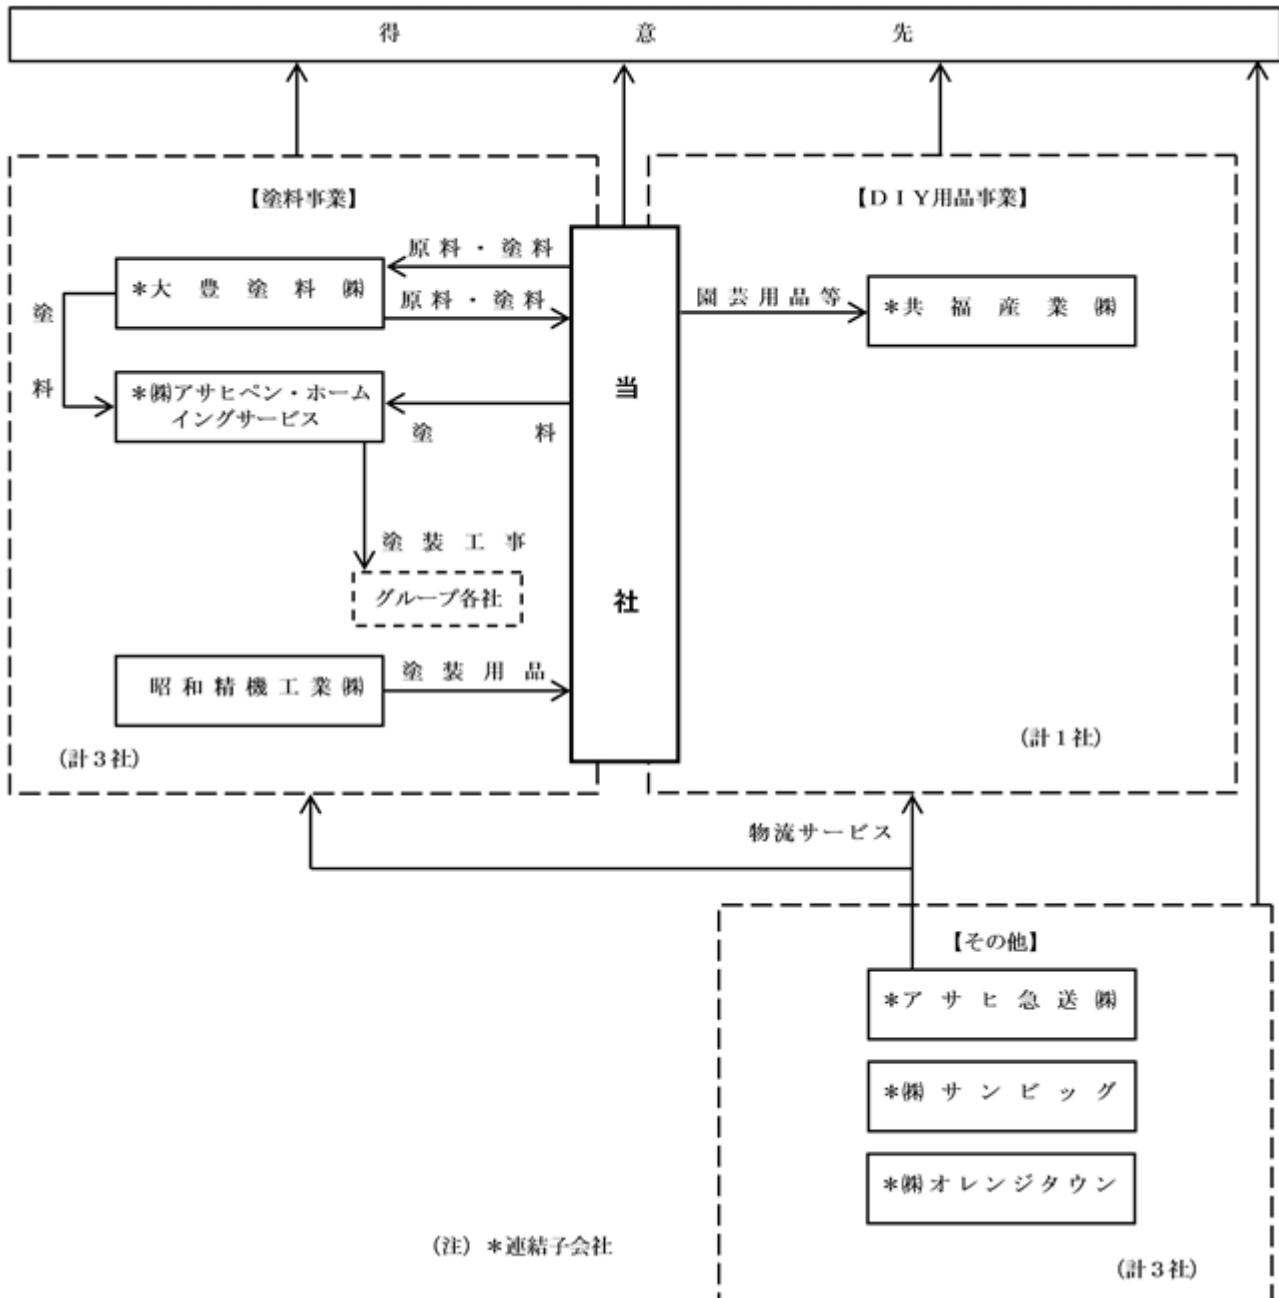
得 意 先

【塗料事業】

原料・塗料

＊大豊塗料㈱

原料・塗料

塗

料

＊㈱アサヒペン・ホームイングサービス

塗 料

塗装工事

グループ各社

昭和精機工業㈱

塗装用品

(計３社)

当

社

【ＤＩＹ用品事業】

園芸用品等

＊共福産業㈱

(計１社)

物流サービス

【その他】

＊アサヒ急送㈱

＊㈱サンビッグ

＊㈱オレンジタウン

(計３社)

(注) ＊連結子会社